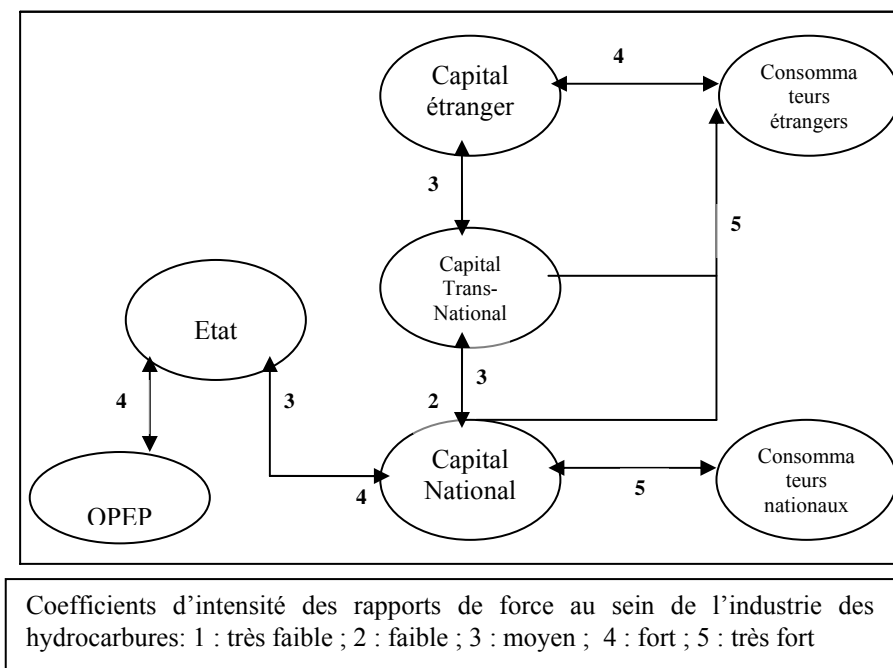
Capital étranger

4

Consomma teurs étrangers

3

5

Capital Trans-National

Etat

4

3

3

2

Capital National

Consomma teurs nationaux

5

4

OPEP

Coefficients d'intensité des rapports de force au sein de l'industrie des hydrocarbures: 1 : très faible ; 2 : faible ; 3 : moyen ; 4 : fort ; 5 : très fort